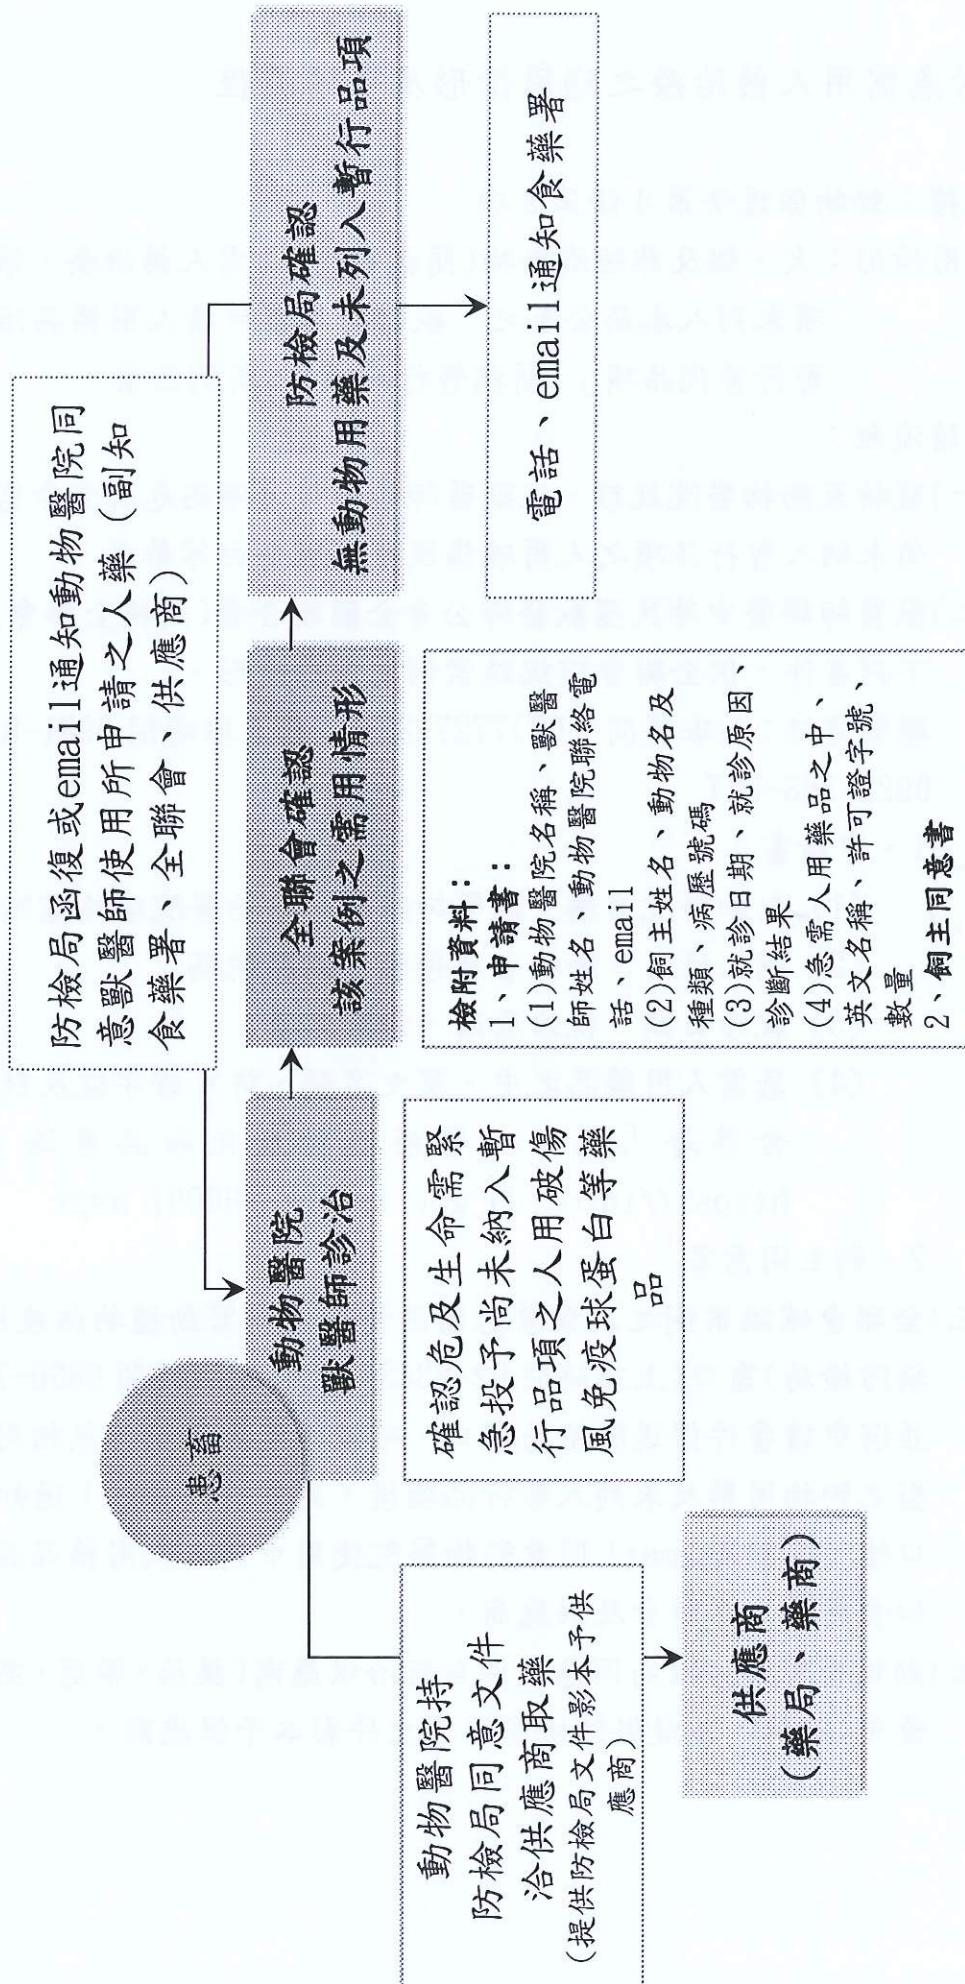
患畜

動物醫院
獸醫師診治

確認危及生命需緊急投予尚未納入暫行品項之人用破傷風免疫球蛋白等藥品

全聯會確認
該案例之需用情形

檢附資料：
1、申請書：
(1)動物醫院名稱、獸醫師姓名、動物醫院聯絡電話、email
(2)飼主姓名、動物名及種類、病歷號碼
(3)就診日期、就診原因診斷結果
(4)急需人用藥品之中、英文名稱、許可證字號、數量
2、飼主同意書

防檢局函復或email通知動物醫院同意獸醫師使用所申請之人藥（副知食藥署、全聯會、供應商）

防檢局確認
無動物用藥及未列入暫行品項

電話、email通知食藥署

動物醫院持
防檢局同意文件
洽供應商取藥
(提供防檢局文件影本予供應商)

供應商
(藥局、藥商)